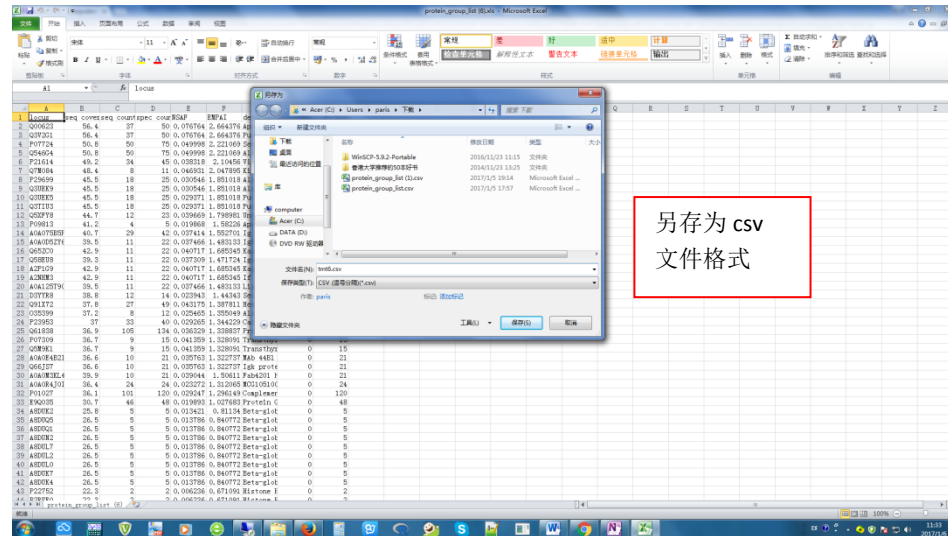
protein_group_list (6).xls - Microsoft Excel

文件 开始 插入 页面布局 公式 数据 审阅 视图

剪切 复制 格式刷 粘贴 宋体 11 自动换行 常规 合并后居中 条件格式 套用表格格式 常规 差 好 适中 计算 检查单元格 解释性文本 警告文本 链接单元格 输出 插入 删除 格式 自动求和 填充 清除 排序和筛选 查找和选择

剪贴板 字体 对齐方式 数字 样式 单元格 编辑

A1 $f_x$ locus

| | A | B | C | D | E | F |
|---|---|---|---|---|---|---|
| 1 | locus | seq cover | seq count | spec count | NSAF | EMPAI |
| 2 | Q00623 | 56.4 | 37 | 50 | 0.076764 | 2.664376 |
| 3 | Q3V3G1 | 56.4 | 37 | 50 | 0.076764 | 2.664376 |
| 4 | P07724 | 50.8 | 50 | 75 | 0.049998 | 2.221069 |
| 5 | Q548G4 | 50.8 | 50 | 75 | 0.049998 | 2.221069 |
| 6 | P21614 | 49.2 | 34 | 45 | 0.038318 | 2.10456 |
| 7 | Q7M084 | 48.4 | 8 | 11 | 0.046931 | 2.047895 |
| 8 | P29699 | 45.5 | 18 | 25 | 0.030546 | 1.851018 |
| 9 | Q3UEK9 | 45.5 | 18 | 25 | 0.030546 | 1.851018 |
| 10 | Q3UEK5 | 45.5 | 18 | 25 | 0.029371 | 1.851018 |
| 11 | Q3TIU3 | 45.5 | 18 | 25 | 0.029371 | 1.851018 |
| 12 | Q5XFY8 | 44.7 | 12 | 23 | 0.039669 | 1.798981 |
| 13 | P09813 | 41.2 | 4 | 5 | 0.019868 | 1.58226 |
| 14 | A0A075B5F | 40.7 | 29 | 42 | 0.037414 | 1.552701 |
| 15 | A0A0D5ZY( | 39.5 | 11 | 22 | 0.037466 | 1.483133 |
| 16 | Q65ZC0 | 42.9 | 11 | 22 | 0.040717 | 1.685345 |
| 17 | Q58EU8 | 39.3 | 11 | 22 | 0.037309 | 1.471724 |
| 18 | A2F1G9 | 42.9 | 11 | 22 | 0.040717 | 1.685345 |
| 19 | A2MM3 | 42.9 | 11 | 22 | 0.040717 | 1.685345 |
| 20 | A0A125T9( | 39.5 | 11 | 22 | 0.037466 | 1.483133 |
| 21 | D3YYR8 | 38.8 | 12 | 14 | 0.023943 | 1.44343 |
| 22 | Q91IY2 | 37.8 | 27 | 49 | 0.043175 | 1.387811 |
| 23 | O35399 | 37.2 | 8 | 12 | 0.025465 | 1.355049 |
| 24 | P23953 | 37 | 33 | 40 | 0.029265 | 1.344229 |
| 25 | Q61838 | 36.9 | 105 | 134 | 0.036529 | 1.338837 |
| 26 | P07309 | 36.7 | 9 | 15 | 0.041359 | 1.328091 |
| 27 | Q5M9K1 | 36.7 | 9 | 15 | 0.041359 | 1.328091 |
| 28 | A0A0E4B21 | 36.6 | 10 | 21 | 0.035763 | 1.322737 |
| 29 | Q66JS7 | 36.6 | 10 | 21 | 0.035763 | 1.322737 |
| 30 | A0A0M3HL4 | 39.9 | 10 | 21 | 0.039044 | 1.50611 |
| 31 | A0A0F4JOI | 36.4 | 24 | 24 | 0.023272 | 1.312065 |
| 32 | P01027 | 36.1 | 101 | 120 | 0.029247 | 1.296149 |
| 33 | E9Q035 | 30.7 | 46 | 48 | 0.019893 | 1.027683 |
| 34 | A8DUK2 | 25.8 | 5 | 5 | 0.013421 | 0.81134 |
| 35 | A8DUQ5 | 26.5 | 5 | 5 | 0.013786 | 0.840772 |
| 36 | A8DUQ1 | 26.5 | 5 | 5 | 0.013786 | 0.840772 |
| 37 | A8DUN2 | 26.5 | 5 | 5 | 0.013786 | 0.840772 |
| 38 | A8DUL7 | 26.5 | 5 | 5 | 0.013786 | 0.840772 |
| 39 | A8DUL2 | 26.5 | 5 | 5 | 0.013786 | 0.840772 |
| 40 | A8DUL0 | 26.5 | 5 | 5 | 0.013786 | 0.840772 |
| 41 | A8DUK7 | 26.5 | 5 | 5 | 0.013786 | 0.840772 |
| 42 | A8DUK4 | 26.5 | 5 | 5 | 0.013786 | 0.840772 |
| 43 | P22752 | 22.3 | 2 | 2 | 0.006236 | 0.671091 |

protein_group_list (6)

就绪 100%

另存为

Acer (C:) › Users › paris › 下载 ›

组织 ▾ 新建文件夹

下载 桌面 最近访问的位置 库 computer Acer (C:) DATA (D:) DVD RW 驱动器

| 名称 | 修改日期 | 类型 |
|---|---|---|
| WinSCP-5.9.2-Portable | 2016/11/23 11:15 | 文件夹 |
| 香港大学推荐的50本好书 | 2014/11/23 13:25 | 文件夹 |
| protein_group_list (1).csv | 2017/1/5 19:14 | Microsoft Excel ... |
| protein_group_list.csv | 2017/1/5 17:57 | Microsoft Excel ... |

文件名(N): tmt6.csv
保存类型(T): CSV (逗号分隔)(*.csv)
作者: paris 标记: 添加标记

隐藏文件夹 工具(L) 保存(S) 取消

另存为 csv 文件格式

11:33 2017/1/5